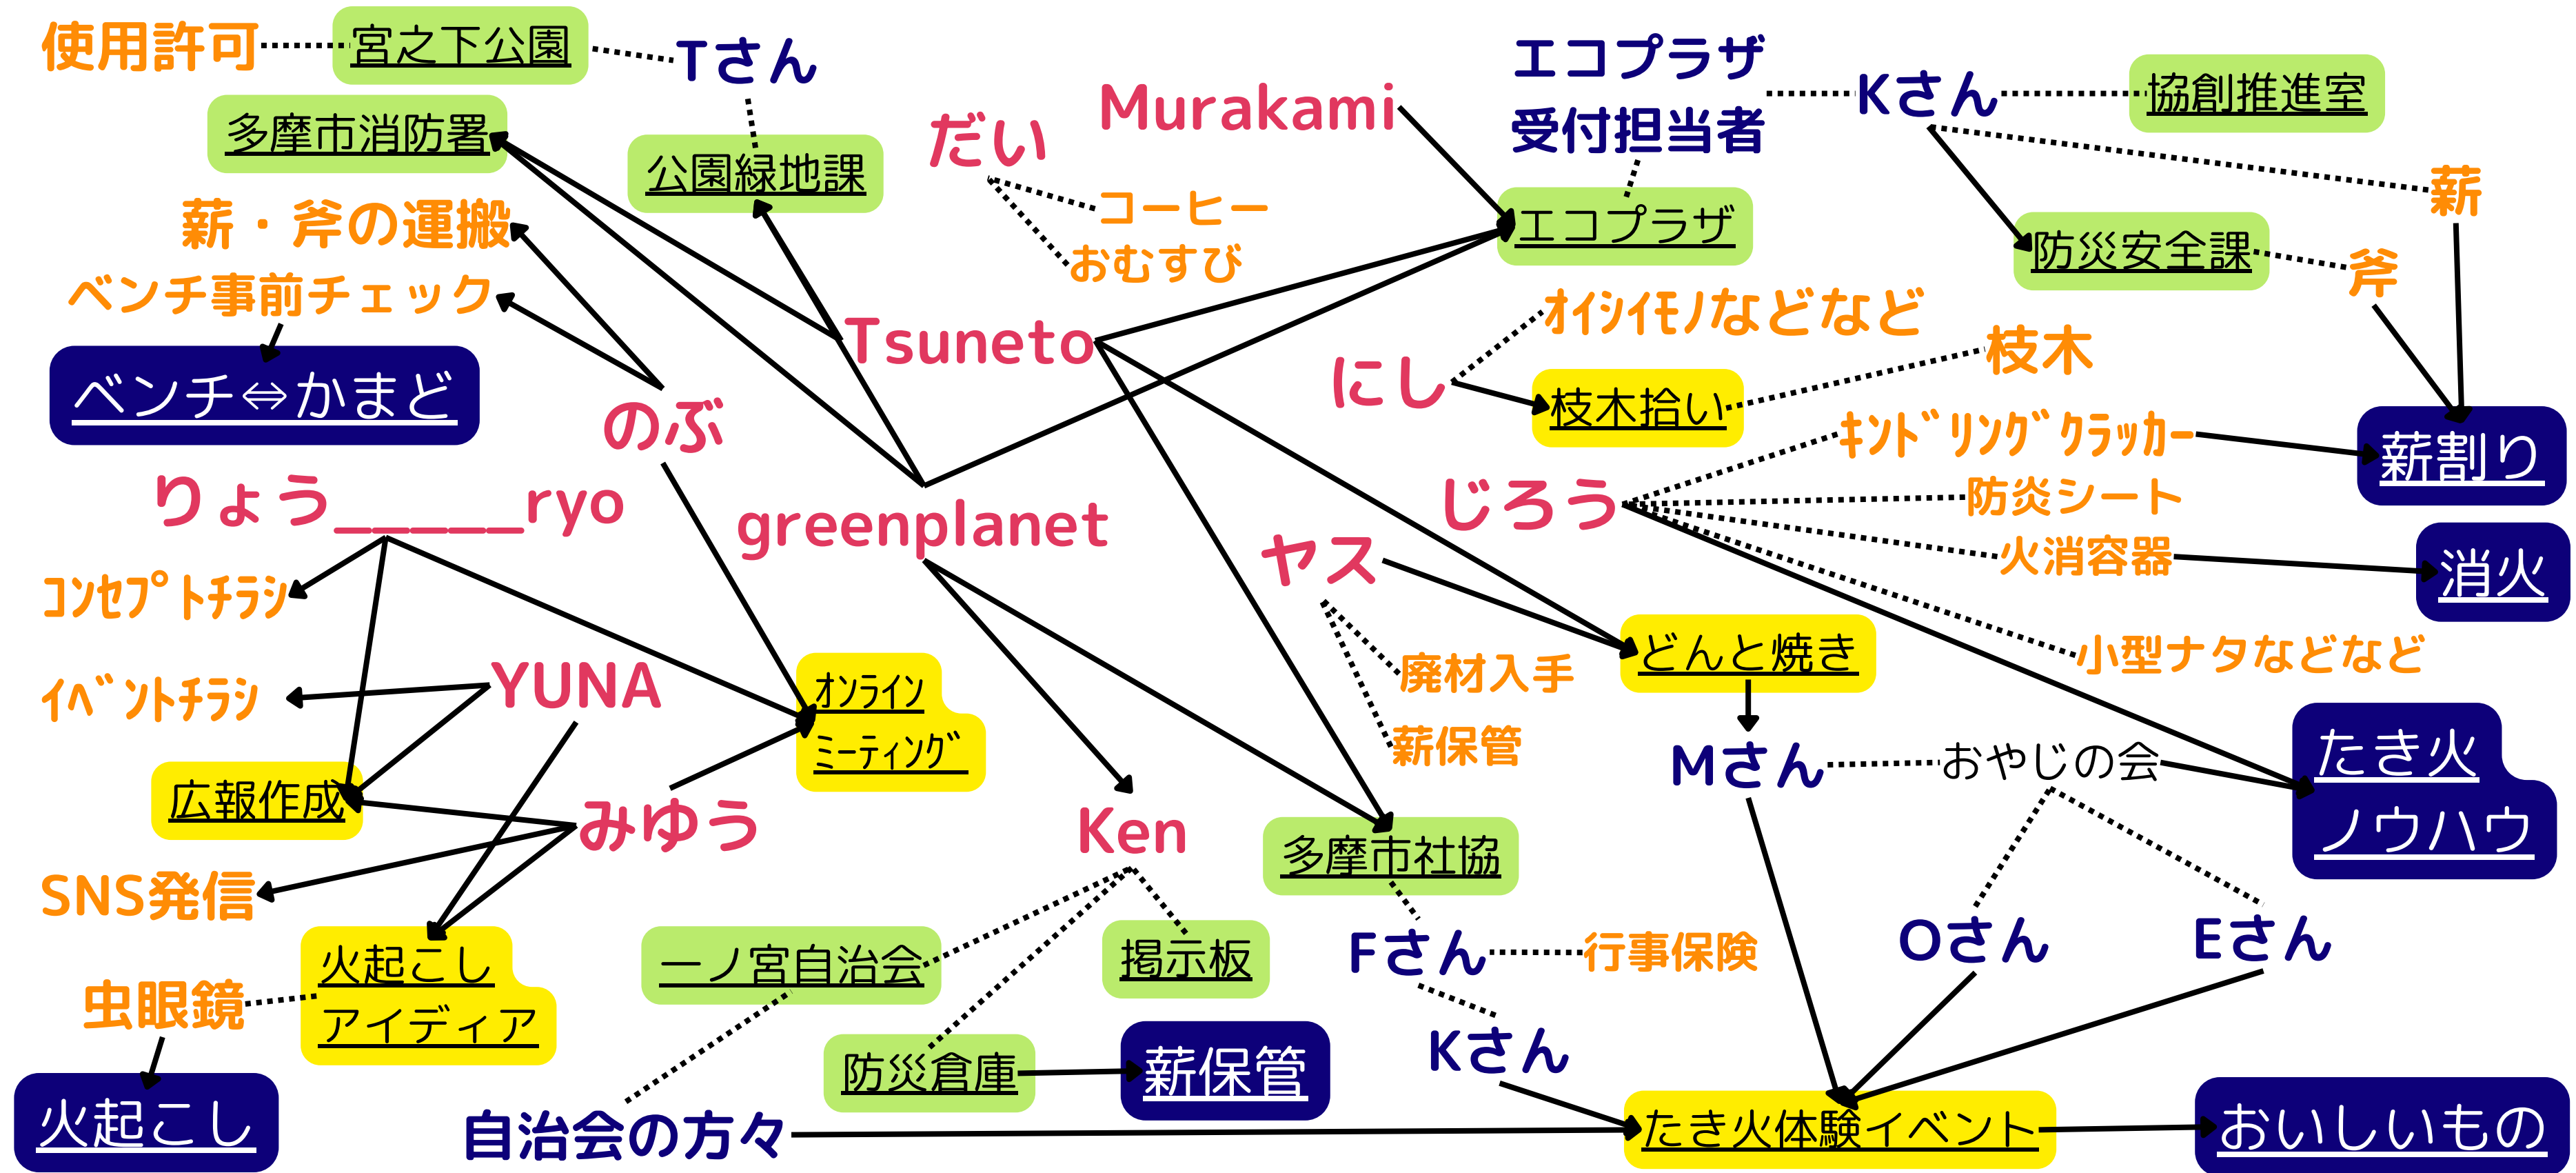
使用許可
宮之下公園
Tさん
多摩市消防署
公園緑地課
だい
コーヒー
おむすび
Murakami
エコプラザ
受付担当者
Kさん
協創推進室
エコプラザ
薪
防災安全課
斧
薪・斧の運搬
ベンチ事前チェック
ベンチ⇔かまど
Tsuneto
オイシイモノなどなど
枝木
にし
枝木拾い
キンドリングクラッカー
薪割り
のぶ
りょう______ryo
greenplanet
じろう
防炎シート
火消容器
消火
ヤス
コンセプトチラシ
廃材入手
どんと焼き
小型ナタなどなど
イベントチラシ
YUNA
オンライン
ミーティング
薪保管
Mさん
おやじの会
たき火
ノウハウ
広報作成
みゆう
Ken
多摩市社協
SNS発信
Fさん
行事保険
Oさん
Eさん
火起こし
アイディア
一ノ宮自治会
掲示板
虫眼鏡
Kさん
防災倉庫
薪保管
火起こし
自治会の方々
たき火体験イベント
おいしいもの